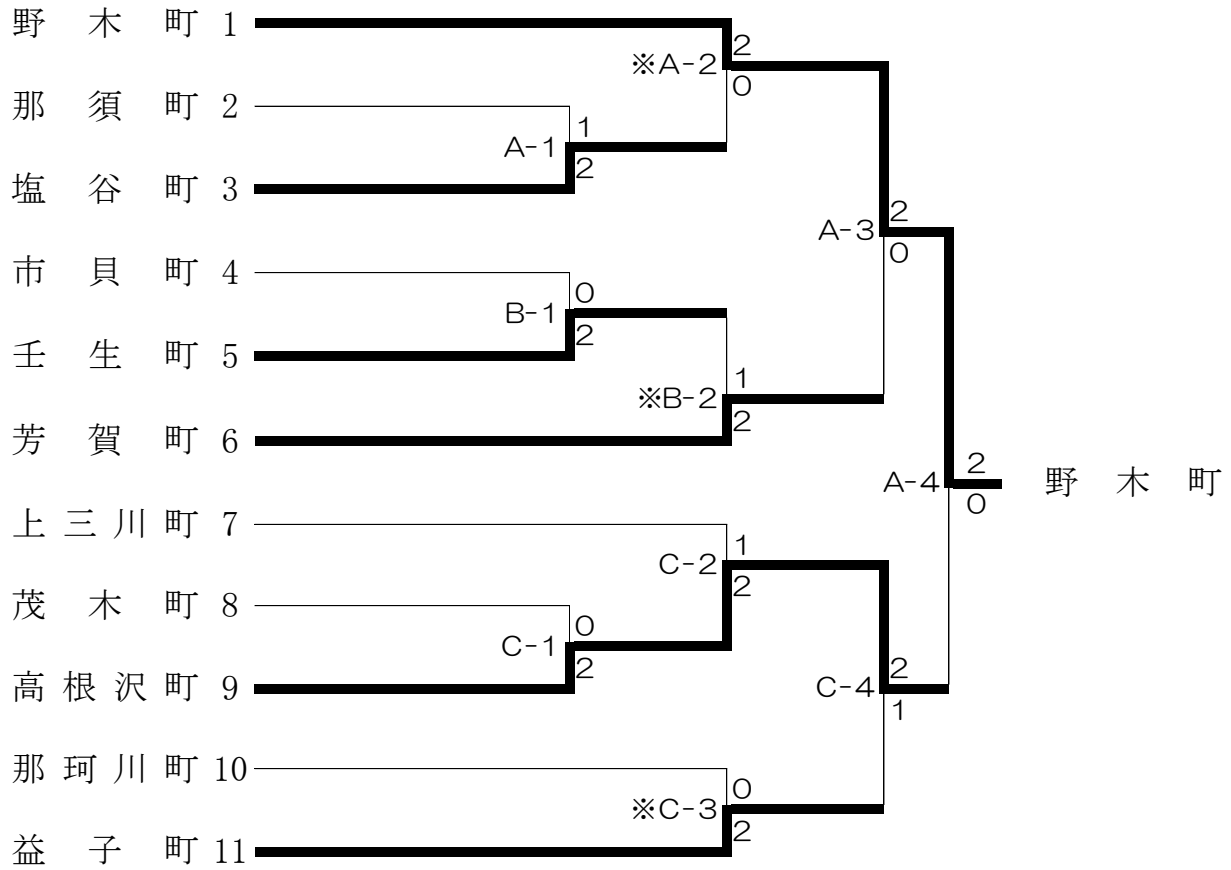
野 木 町 1
那 須 町 2
塩 谷 町 3
市 貝 町 4
壬 生 町 5
芳 賀 町 6
上 三 川 町 7
茂 木 町 8
高 根 沢 町 9
那 珂 川 町 10
益 子 町 11

A-1 1 2
※A-2 2 0
B-1 0 2
※B-2 1 2
A-3 2 0
C-1 0 2
C-2 1 2
※C-3 0 2
C-4 2 1
A-4 2 0

野 木 町